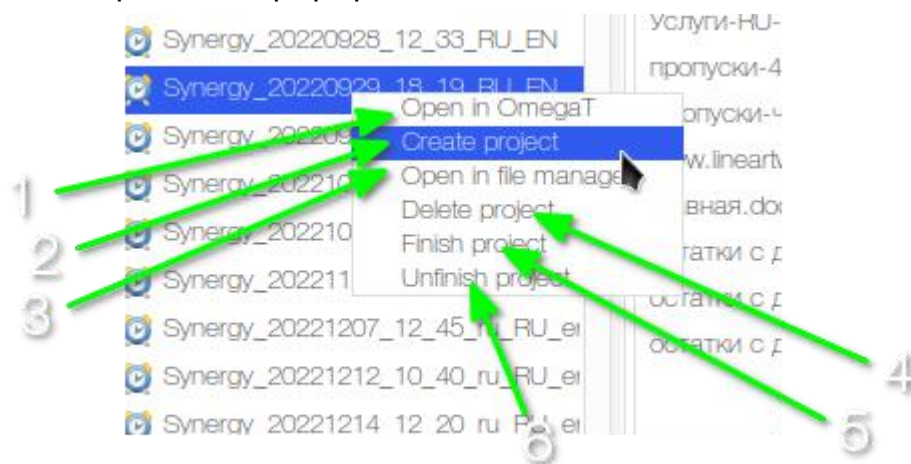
Synergy_20220928_12_33_RU_EN
Synergy_20220929_18_19_RU_EN
Synergy_20220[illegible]
Synergy_20221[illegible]
Synergy_202210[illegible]
Synergy_202211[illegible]
Synergy_20221207_12_45_ru_RU_e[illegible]
Synergy_20221212_10_40_ru_RU_e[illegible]
Synergy_20221214_12_20_ru_RU_e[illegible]

Open in OmegaT
Create project
Open in file manage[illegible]
Delete project
Finish project
Unfinish project

Услуги-RU-
пропуски-4
пропуски-ч
www.lineart
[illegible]вная.doc
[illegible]татки с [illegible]
остатки с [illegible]
остатки с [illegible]

1
2
3
4
5
6